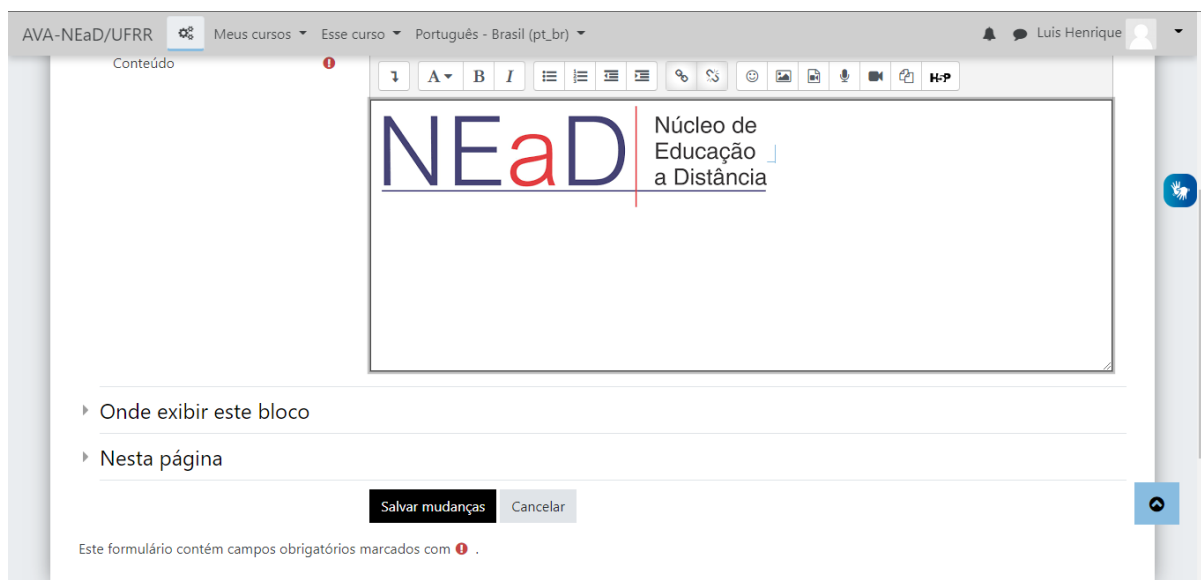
AVA-NEaD/UFRR Meus cursos Esse curso Português - Brasil (pt_br) Luis Henrique

Conteúdo

A B I H-P

NEaD Núcleo de Educação a Distância

Onde exibir este bloco

Nesta página

Salvar mudanças Cancelar

Este formulário contém campos obrigatórios marcados com .